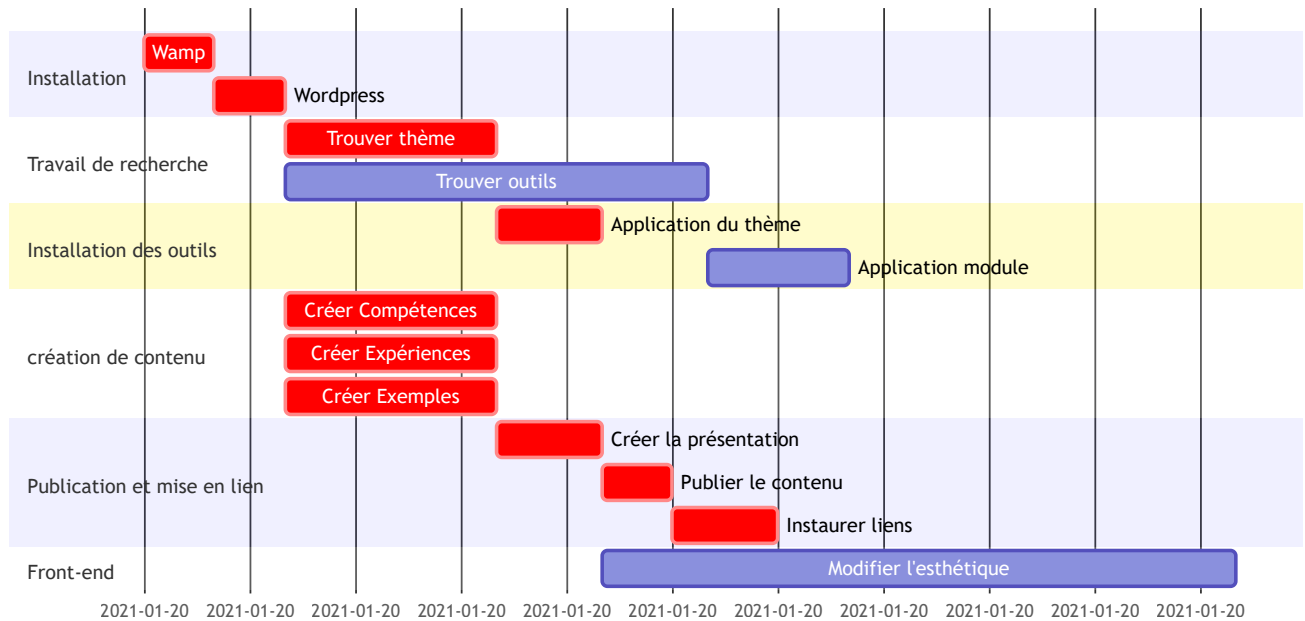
Installation
Wamp
Wordpress
Travail de recherche
Trouver thème
Trouver outils
Installation des outils
Application du thème
Application module
création de contenu
Créer Compétences
Créer Expériences
Créer Exemples
Publication et mise en lien
Créer la présentation
Publier le contenu
Instaurer liens
Front-end
Modifier l'esthétique

2021-01-20 2021-01-20 2021-01-20 2021-01-20 2021-01-20 2021-01-20 2021-01-20 2021-01-20 2021-01-20 2021-01-20 2021-01-20